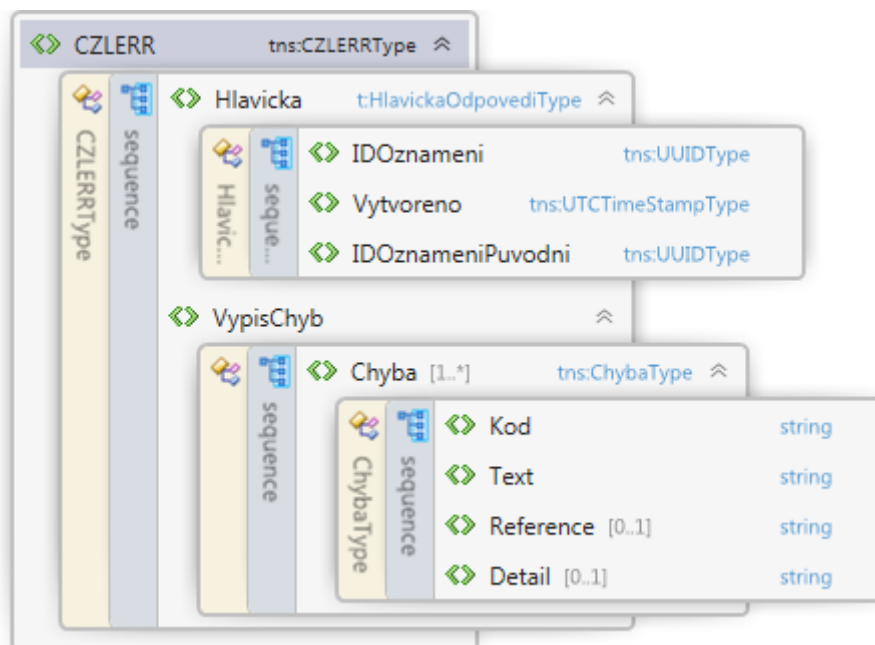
CZLERR tns:CZLERRType

CZLERRType

sequence

Hlavicka t:HlavickaOdpovediType

Hlavic...

seque...

IDOznameni tns:UUIDType

Vytvoreno tns:UTCTimeStampType

IDOznameniPuvodni tns:UUIDType

VypisChyb

sequence

Chyba [1..*] tns:ChybaType

ChybaType

sequence

Kod string

Text string

Reference [0..1] string

Detail [0..1] string